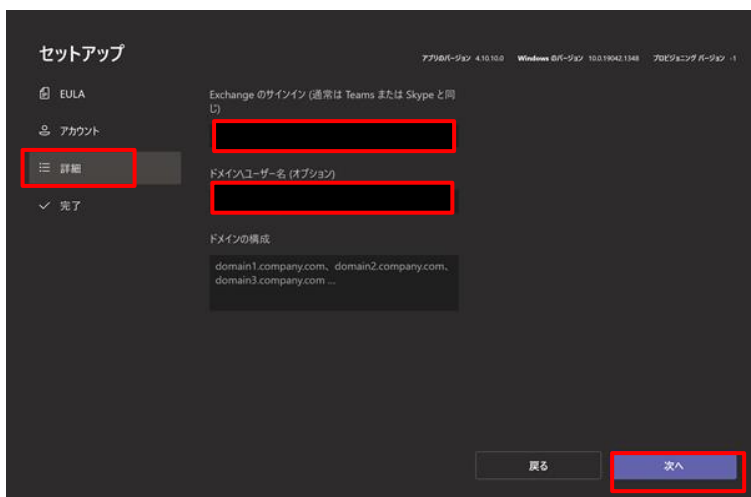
セットアップ

アプリのバージョン 4.10.10.0 Windows のバージョン 10.0.19042.1348 プロビジョニング バージョン -1

EULA

アカウント

詳細

完了

Exchange のサインイン (通常は Teams または Skype と同じ)

ドメイン\ユーザー名 (オプション)

ドメインの構成

domain1.company.com、domain2.company.com、domain3.company.com ...

戻る

次へ